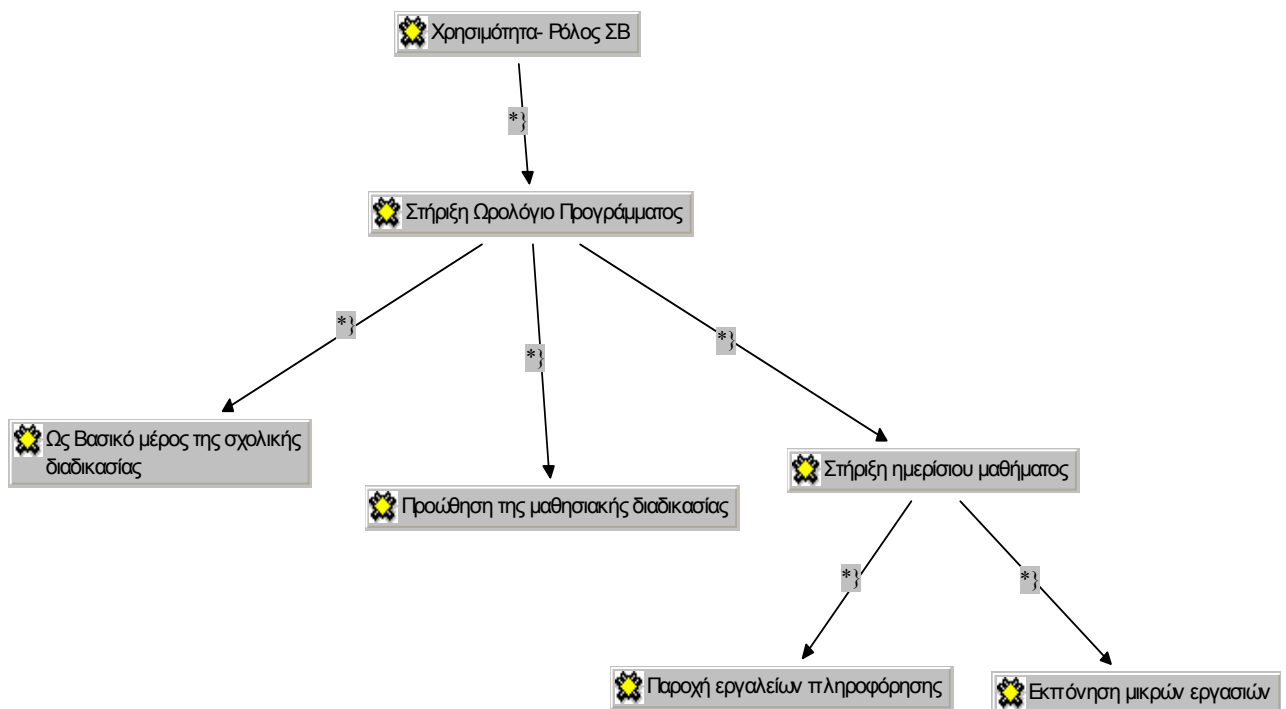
Χρησιμότητα- Ρόλος ΣΒ

*}

Στήριξη Ωρολόγιο Προγράμματος

*}

*}

*}

Ως Βασικό μέρος της σχολικής διαδικασίας

Προώθηση της μαθησιακής διαδικασίας

Στήριξη ημερίσιου μαθήματος

*}

*}

Παροχή εργαλείων πληροφόρησης

Εκπόνηση μικρών εργασιών